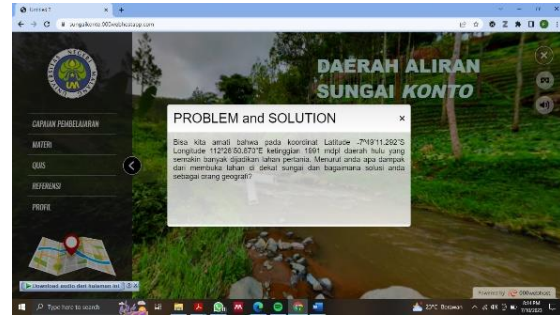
Konto17
sungaikonto.000webhostapp.com

DAERAH ALIRAN SUNGAI KONTO

CAPAIAN PEMBELAJARAN
MATERI
QUIS
REFERENSI
PROFIL

PROBLEM and SOLUTION

Bisa kita amati bahwa pada koordinat Latitude -7°49'11.292"S Longitude 112°28'50.873"E ketinggian 1991 mdpl daerah hulu yang semakin banyak dijadikan lahan pertania. Menurut anda apa dampak dari membuka lahan di dekat sungai dan bagaimana solusi anda sebagai orang geografi?

Download audio dari halaman ini

Type here to search

Powered by 000webhost

22°C Berawan
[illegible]